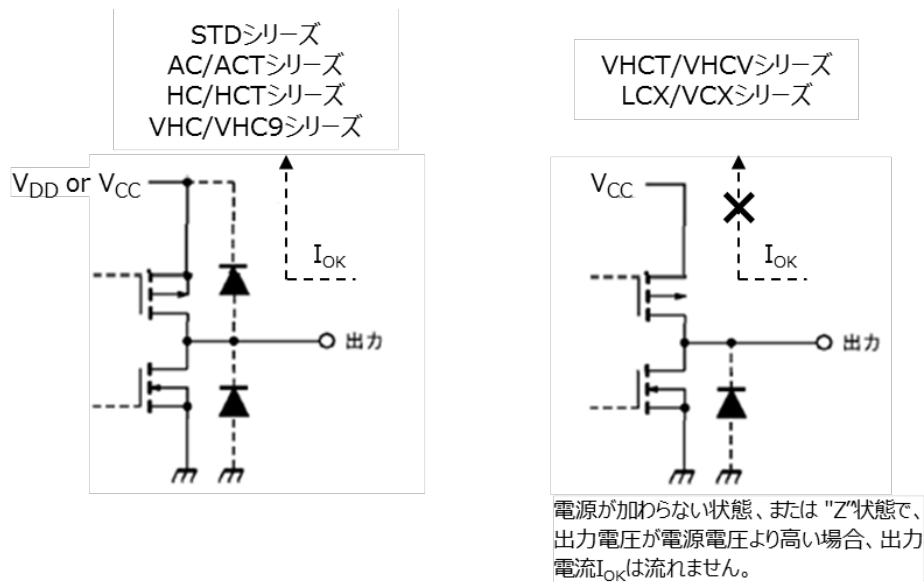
STDシリーズ
AC/ACTシリーズ
HC/HCTシリーズ
VHC/VHC9シリーズ

$V_{DD}$ or $V_{CC}$

$I_{OK}$

出力

VHCT/VHCVシリーズ
LCX/VCXシリーズ

$V_{CC}$

$I_{OK}$

出力

電源が加わらない状態、または "Z"状態で、出力電圧が電源電圧より高い場合、出力電流$I_{OK}$は流れません。